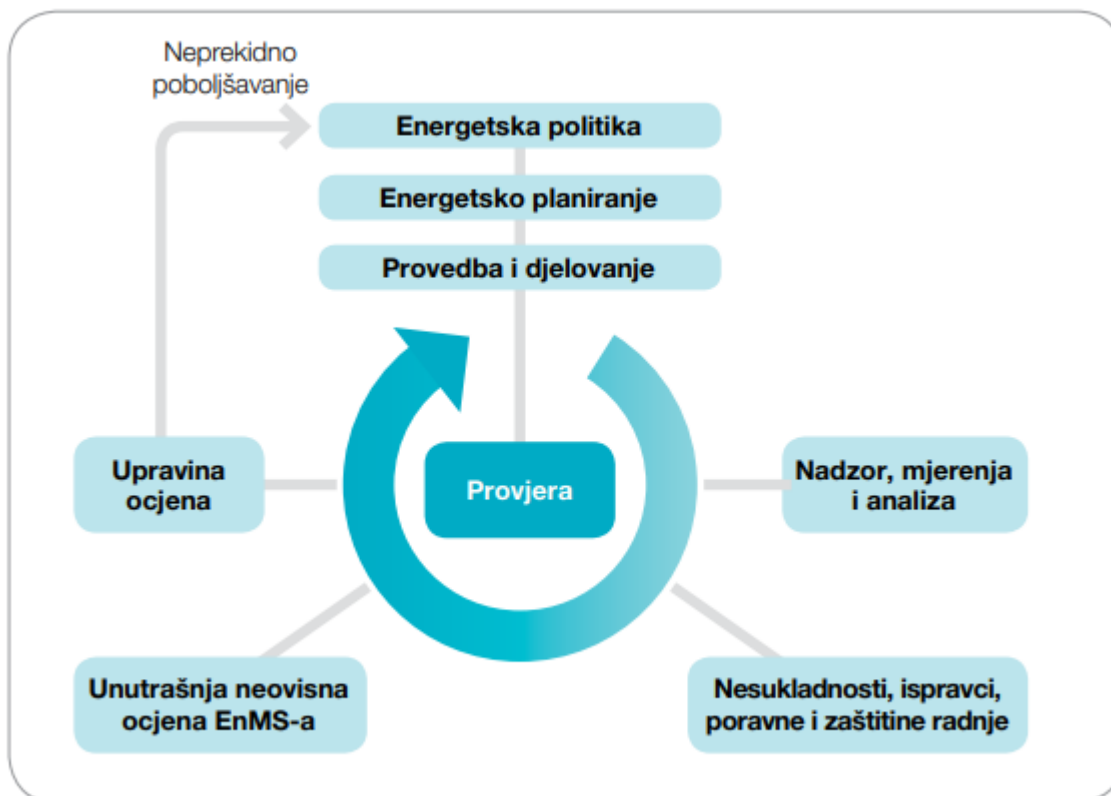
Neprekidno poboljšavanje

Energetska politika

Energetsko planiranje

Provedba i djelovanje

Upravina ocjena

Provjera

Nadzor, mjerenja i analiza

Unutrašnja neovisna ocjena EnMS-a

Nesukladnosti, ispravci, poravne i zaštitine radnje